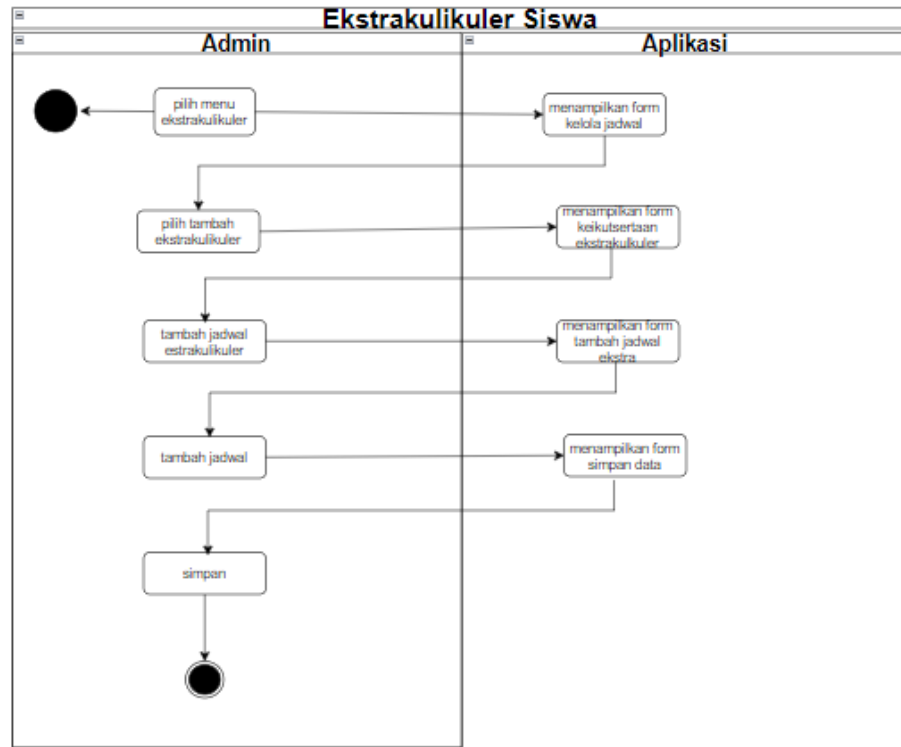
Ekstrakulikuler Siswa

Admin

Aplikasi

pilih menu ekstrakulikuler

menampilkan form kelola jadwal

pilih tambah ekstrakulikuler

menampilkan form keikutsertaan ekstrakulkuler

tambah jadwal estrakulikuler

menampilkan form tambah jadwal ekstra

tambah jadwal

menampilkan form simpan data

simpan